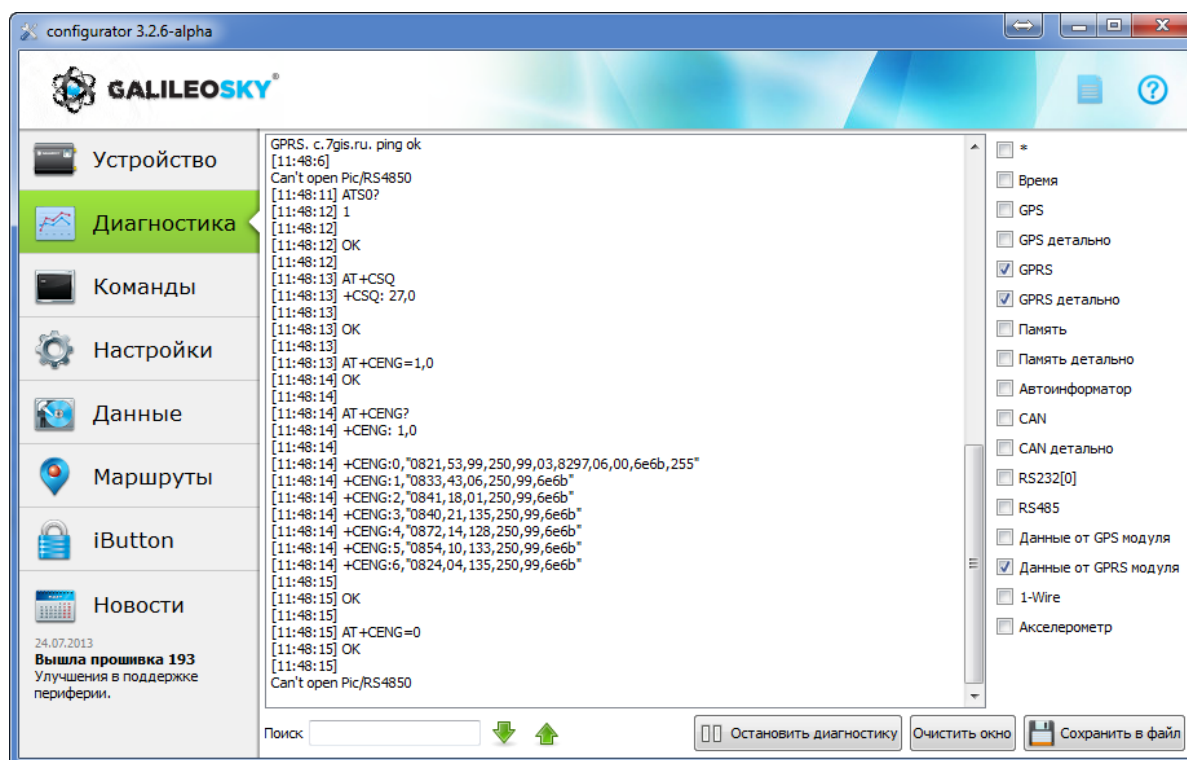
configurator 3.2.6-alpha

GALILEOSKY

Устройство

Диагностика

Команды

Настройки

Данные

Маршруты

iButton

Новости

24.07.2013
**Вышла прошивка 193**
Улучшения в поддержке периферии.

GPRS. c.7gis.ru. ping ok
[11:48:6]
Can't open Pic/RS4850
[11:48:11] ATS0?
[11:48:12] 1
[11:48:12]
[11:48:12] OK
[11:48:12]
[11:48:13] AT+CSQ
[11:48:13] +CSQ: 27,0
[11:48:13]
[11:48:13] OK
[11:48:13]
[11:48:13] AT+CENG=1,0
[11:48:14] OK
[11:48:14]
[11:48:14] AT+CENG?
[11:48:14] +CENG: 1,0
[11:48:14]
[11:48:14] +CENG:0,"0821,53,99,250,99,03,8297,06,00,6e6b,255"
[11:48:14] +CENG:1,"0833,43,06,250,99,6e6b"
[11:48:14] +CENG:2,"0841,18,01,250,99,6e6b"
[11:48:14] +CENG:3,"0840,21,135,250,99,6e6b"
[11:48:14] +CENG:4,"0872,14,128,250,99,6e6b"
[11:48:14] +CENG:5,"0854,10,133,250,99,6e6b"
[11:48:14] +CENG:6,"0824,04,135,250,99,6e6b"
[11:48:15]
[11:48:15] OK
[11:48:15]
[11:48:15] AT+CENG=0
[11:48:15] OK
[11:48:15]
Can't open Pic/RS4850

*
Время
GPS
GPS детально
GPRS
GPRS детально
Память
Память детально
Автоинформатор
CAN
CAN детально
RS232[0]
RS485
Данные от GPS модуля
Данные от GPRS модуля
1-Wire
Акселерометр

Поиск
Остановить диагностику
Очистить окно
Сохранить в файл